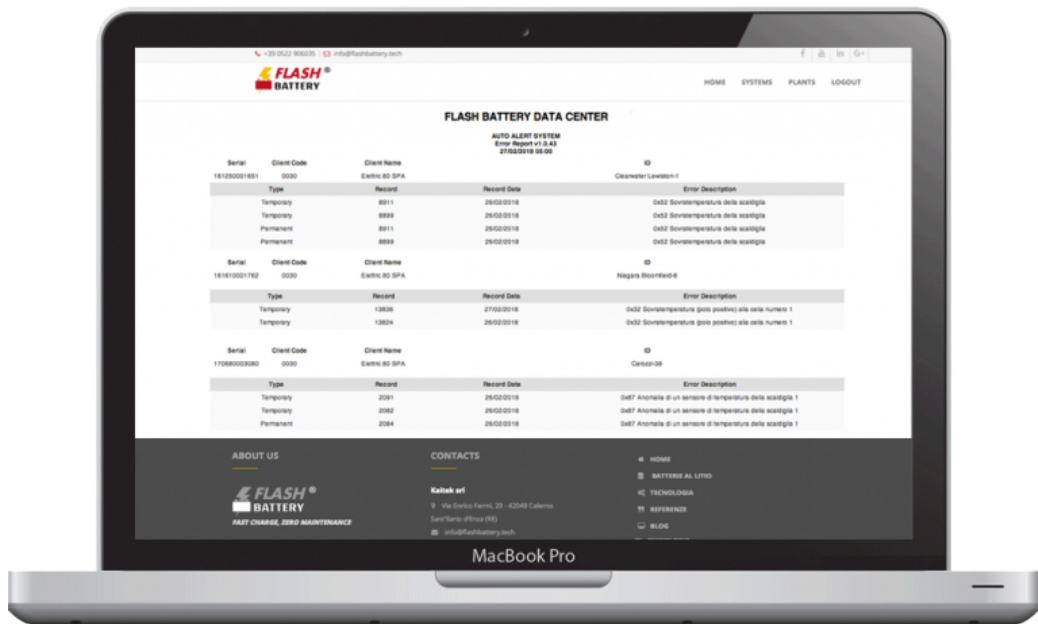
+39 0522 906035 info@flashbattery.tech

FLASH® BATTERY

HOME SYSTEMS PLANTS LOGOUT

FLASH BATTERY DATA CENTER

AUTO ALERT SYSTEM
Error Report v1.0.43
27/02/2018 08:00

| Serial | Client Code | Client Name | ID |
|---|---|---|---|
| 161250001651 | 0030 | Eletric 80 SPA | Clearwater Lewiston-1 |

| Type | Record | Record Date | Error Description |
|---|---|---|---|
| Temporary | 8911 | 26/02/2018 | 0x52 Sovratemperatura della scatdiglia |
| Temporary | 8899 | 26/02/2018 | 0x52 Sovratemperatura della scatdiglia |
| Permanent | 8911 | 26/02/2018 | 0x52 Sovratemperatura della scatdiglia |
| Permanent | 8899 | 26/02/2018 | 0x52 Sovratemperatura della scatdiglia |

| Serial | Client Code | Client Name | ID |
|---|---|---|---|
| 161610001762 | 0030 | Eletric 80 SPA | Niagara Bloomfield-8 |

| Type | Record | Record Date | Error Description |
|---|---|---|---|
| Temporary | 13836 | 27/02/2018 | 0x32 Sovratemperatura (polo positivo) alla cella numero 1 |
| Temporary | 13824 | 26/02/2018 | 0x32 Sovratemperatura (polo positivo) alla cella numero 1 |

| Serial | Client Code | Client Name | ID |
|---|---|---|---|
| 170680003080 | 0030 | Eletric 80 SPA | Calcozi-08 |

| Type | Record | Record Date | Error Description |
|---|---|---|---|
| Temporary | 2091 | 26/02/2018 | 0x87 Anomalia di un sensore di temperatura della scatdiglia 1 |
| Temporary | 2082 | 26/02/2018 | 0x87 Anomalia di un sensore di temperatura della scatdiglia 1 |
| Permanent | 2084 | 26/02/2018 | 0x87 Anomalia di un sensore di temperatura della scatdiglia 1 |

ABOUT US

FLASH® BATTERY
FAST CHARGE, ZERO MAINTENANCE

CONTACTS

Kaitek srl
Via Enrico Fermi, 29 - 42049 Calerno
Sant'Ilario d'Enza (RE)
info@flashbattery.tech

HOME
BATTERIE AL LITIO
TECNOLOGIA
REFERENZE
BLOG

MacBook Pro